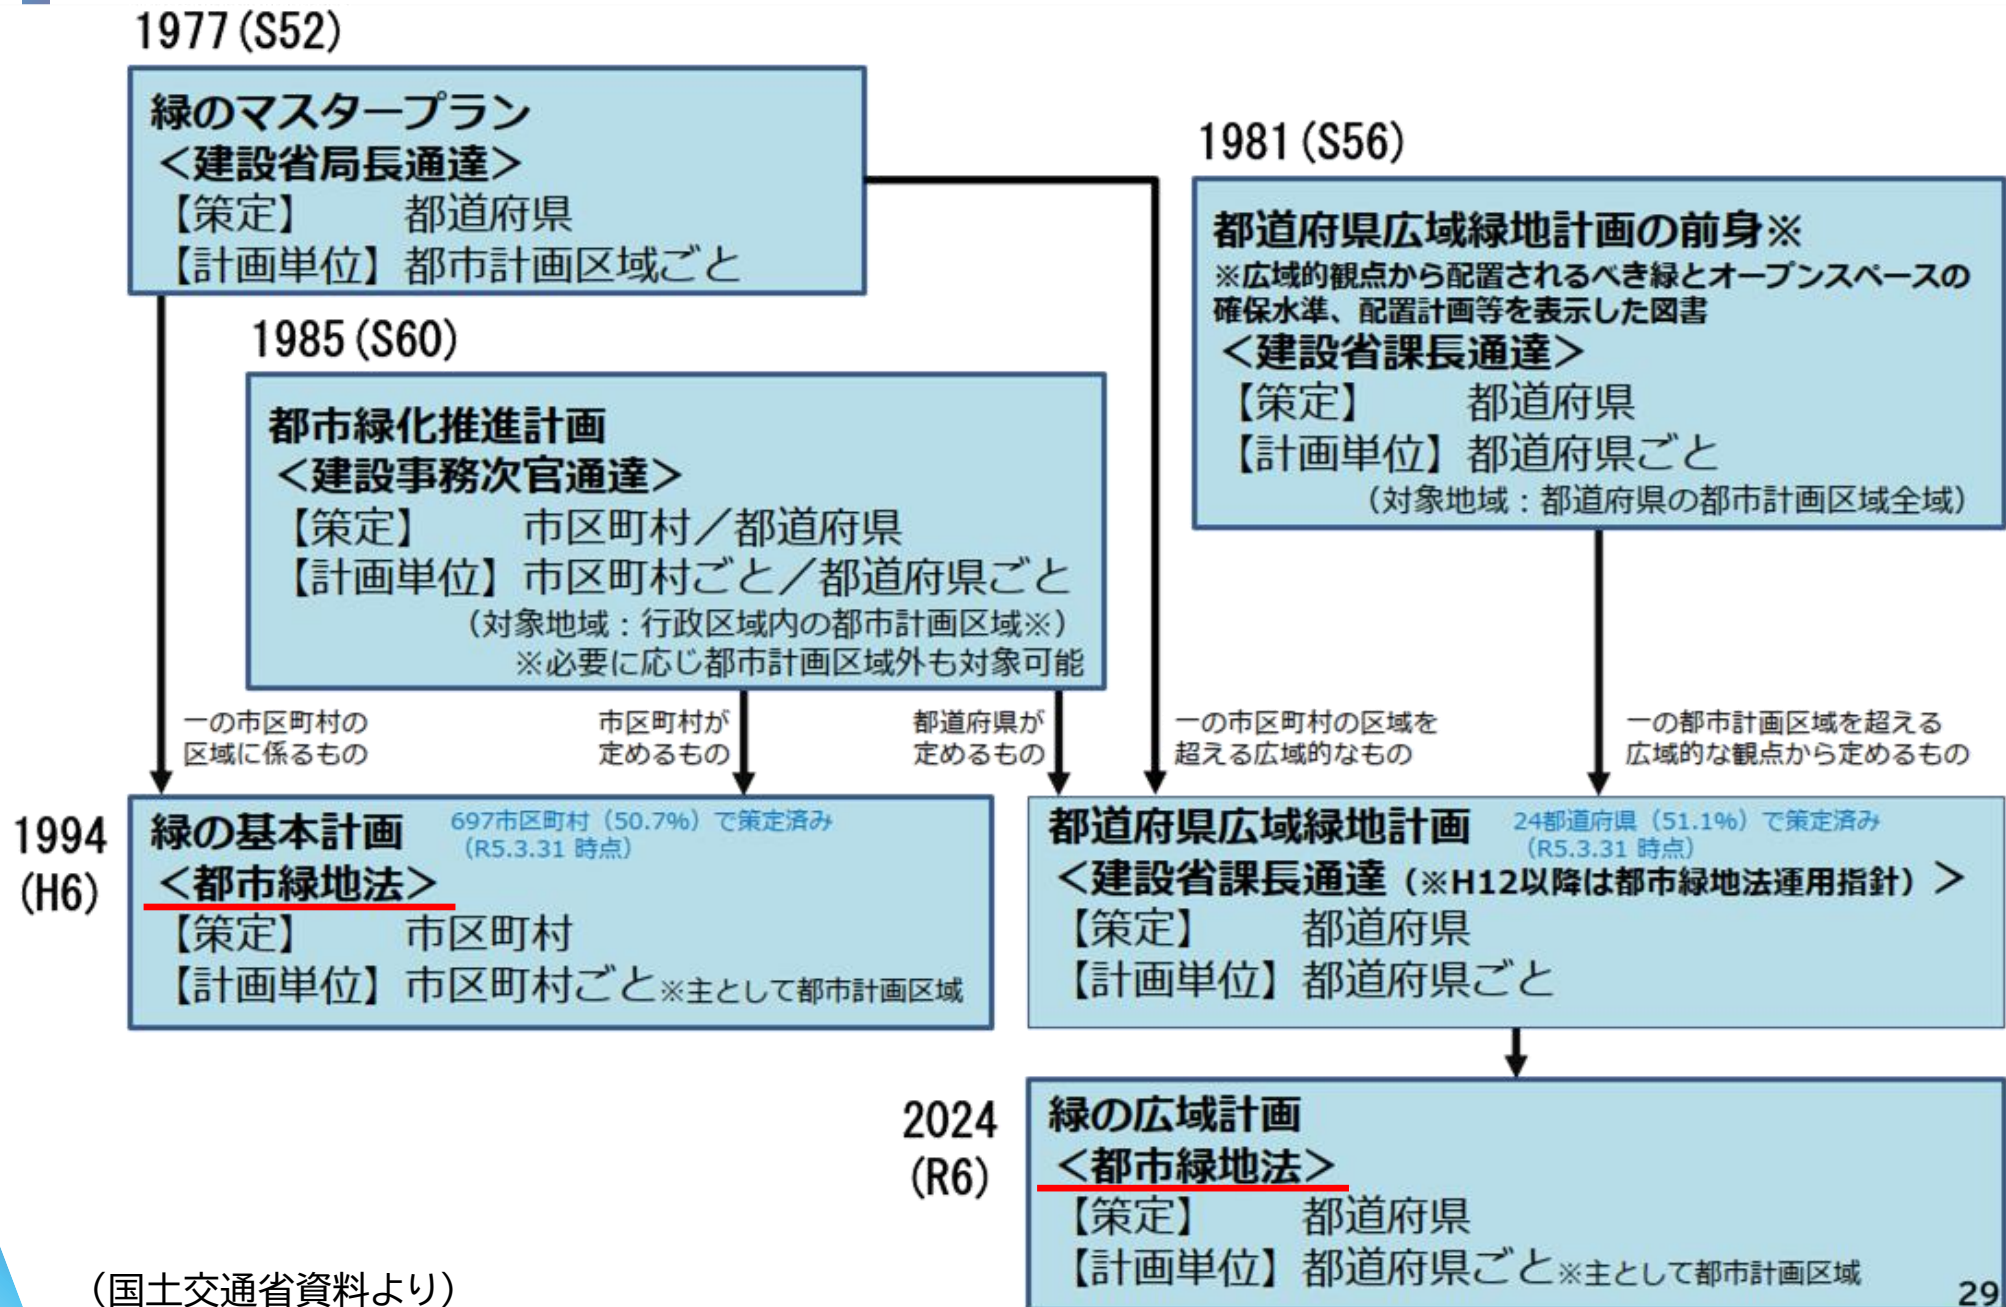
1977 (S52)

緑のマスタープラン
＜建設省局長通達＞
【策定】　都道府県
【計画単位】都市計画区域ごと

1981 (S56)

都道府県広域緑地計画の前身※
※広域的観点から配置されるべき緑とオープンスペースの確保水準、配置計画等を表示した図書
＜建設省課長通達＞
【策定】　都道府県
【計画単位】都道府県ごと
（対象地域：都道府県の都市計画区域全域）

1985 (S60)

都市緑化推進計画
＜建設事務次官通達＞
【策定】　市区町村／都道府県
【計画単位】市区町村ごと／都道府県ごと
（対象地域：行政区域内の都市計画区域※）
※必要に応じ都市計画区域外も対象可能

一の市区町村の区域に係るもの

市区町村が定めるもの

都道府県が定めるもの

一の市区町村の区域を超える広域的なもの

一の都市計画区域を超える広域的な観点から定めるもの

1994 (H6)

緑の基本計画
＜都市緑地法＞
697市区町村（50.7%）で策定済み（R5.3.31 時点）
【策定】　市区町村
【計画単位】市区町村ごと※主として都市計画区域

都道府県広域緑地計画
24都道府県（51.1%）で策定済み（R5.3.31 時点）
＜建設省課長通達（※H12以降は都市緑地法運用指針）＞
【策定】　都道府県
【計画単位】都道府県ごと

2024 (R6)

緑の広域計画
＜都市緑地法＞
【策定】　都道府県
【計画単位】都道府県ごと※主として都市計画区域

（国土交通省資料より）

29